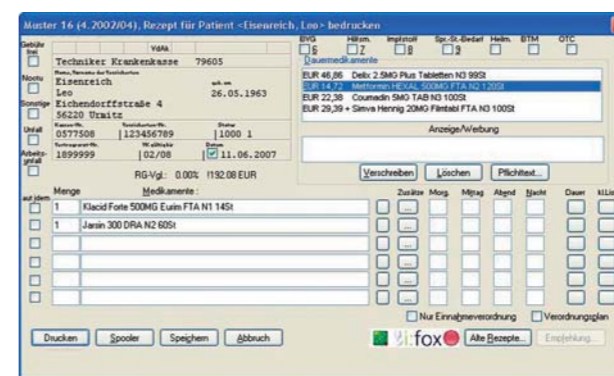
Muster 16 (4.2002/04), Rezept für Patient <Eisenreich, Leo> bedrucken

Gebühr frei
Noctu
Sonstige
Unfall
Arbeitsunfall
aut idem

VdAk
Techniker Krankenkasse 79605
Eisenreich
Leo
26.05.1963
Eichendorffstraße 4
56220 Urmitz
0577508 | 123456789 | 1000 1
1899999 | 02/08 | 11.06.2007

RG-Vgl.: 0,00% /192,08 EUR

BVG 6
Hilfsm. 7
Impfstoff 8
Spr.-St.-Bedarf 9
Hebm.
BTM
OTC

Dauermedikamente
EUR 46,86 Delix 2.5MG Plus Tabletten N3 99St
EUR 14,72 Metformin HEXAL 500MG FTA N2 120St
EUR 22,38 Coumadin 5MG TAB N3 100St
EUR 29,39 + Simva Hennig 20MG Filmtabl FTA N3 100St

Anzeige/Werbung

Verschreiben | Löschen | Pflichttext...

Menge | Medikamente : | Zusätze | Morg. | Mittag | Abend | Nacht | Dauer | kl.Lis

1 | Klacid Forte 500MG Euim FTA N1 14St
1 | Jarsin 300 DRA N2 60St

Nur Einnahmeverordnung
Verordnungsplan

Drucken | Spooler | Speichern | Abbruch

ifox
Alte Rezepte...
Empfehlung...